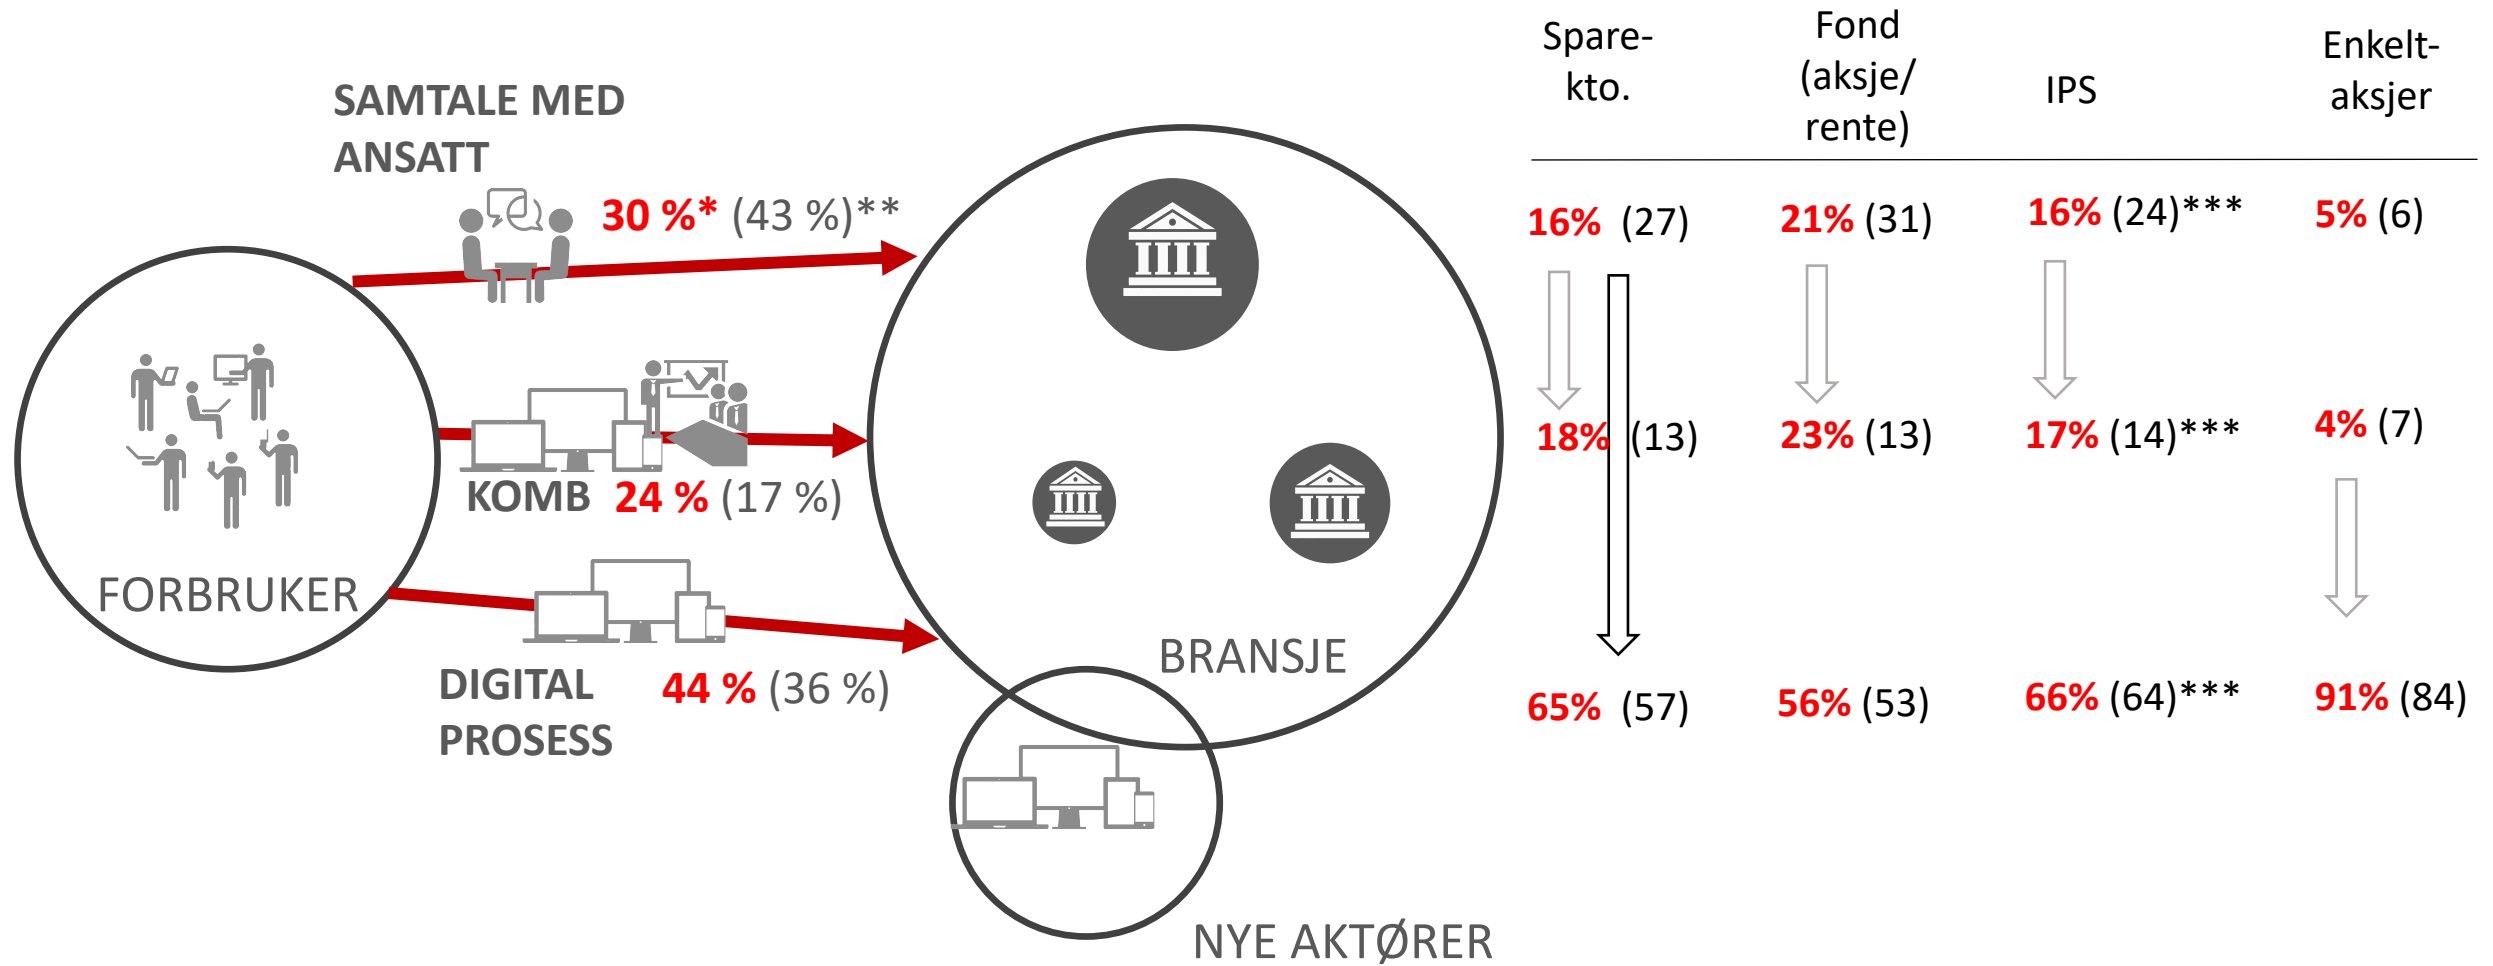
SAMTALE MED ANSATT

30 %* (43 %)**

KOMB 24 % (17 %)

FORBRUKER

DIGITAL PROSESS

44 % (36 %)

BRANSJE

NYE AKTØRER

| Spare-kto. | Fond (aksje/ rente) | IPS | Enkelt-aksjer |
|---|---|---|---|
| 16% (27) | 21% (31) | 16% (24)*** | 5% (6) |
| 18% (13) | 23% (13) | 17% (14)*** | 4% (7) |
| 65% (57) | 56% (53) | 66% (64)*** | 91% (84) |